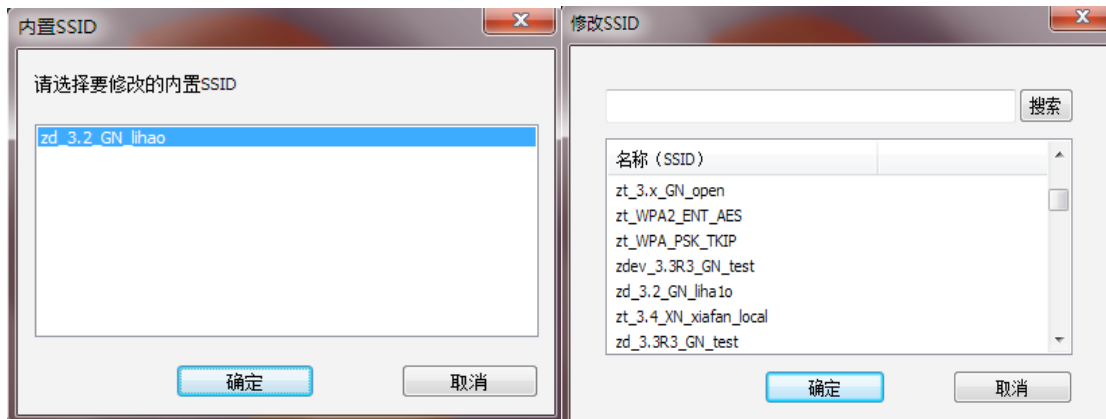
内置SSID

请选择要修改的内置SSID

zd_3.2_GN_lihao

确定

取消

修改SSID

搜索

名称（SSID）

zt_3.x_GN_open
zt_WPA2_ENT_AES
zt_WPA_PSK_TKIP
zdev_3.3R3_GN_test
zd_3.2_GN_liha1o
zt_3.4_XN_xiafan_local
zd_3.3R3_GN_test

确定

取消